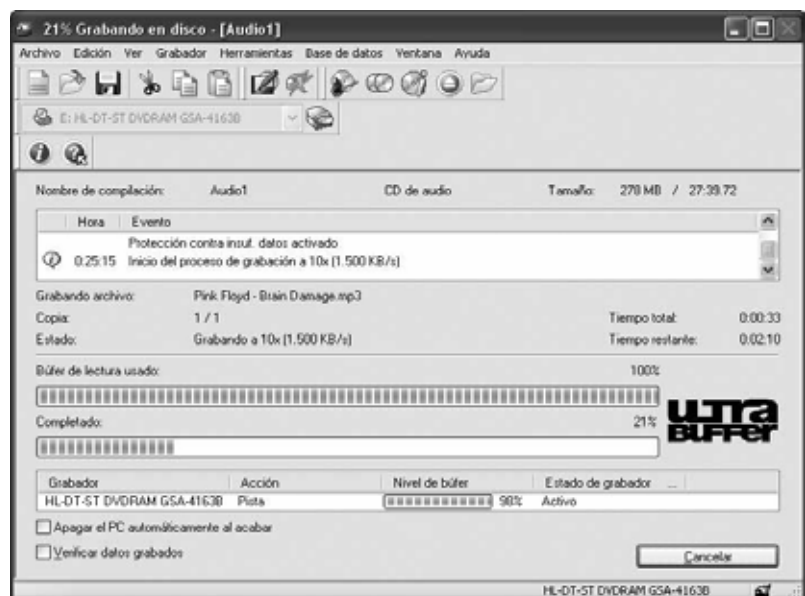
21% Grabando en disco - [Audio1]

Archivo Edición Ver Grabador Herramientas Base de datos Ventana Ayuda

E: HL-DT-ST DVDRAM GSA-4163B

Nombre de compilación: Audio1 CD de audio Tamaño: 278 MB / 27:39.72

| Hora | Evento |
|---|---|
| | Protección contra insut. datos activado |
| 0:25:15 | Inicio del proceso de grabación a 10x (1.500 KB/s) |

Grabando archivo: Pink Floyd - Brain Damage.mp3
Copia: 1 / 1 Tiempo total: 0:00:33
Estado: Grabando a 10x (1.500 KB/s) Tiempo restante: 0:02:10

Búfer de lectura usado: 100%

Completado: 21%

ULTRA BUFFER

| Grabador | Acción | Nivel de búfer | Estado de grabador |
|---|---|---|---|
| HL-DT-ST DVDRAM GSA-4163B | Pista | 98% | Activo |

Apagar el PC automáticamente al acabar

Verificar datos grabados

Cancelar

HL-DT-ST DVDRAM GSA-4163B